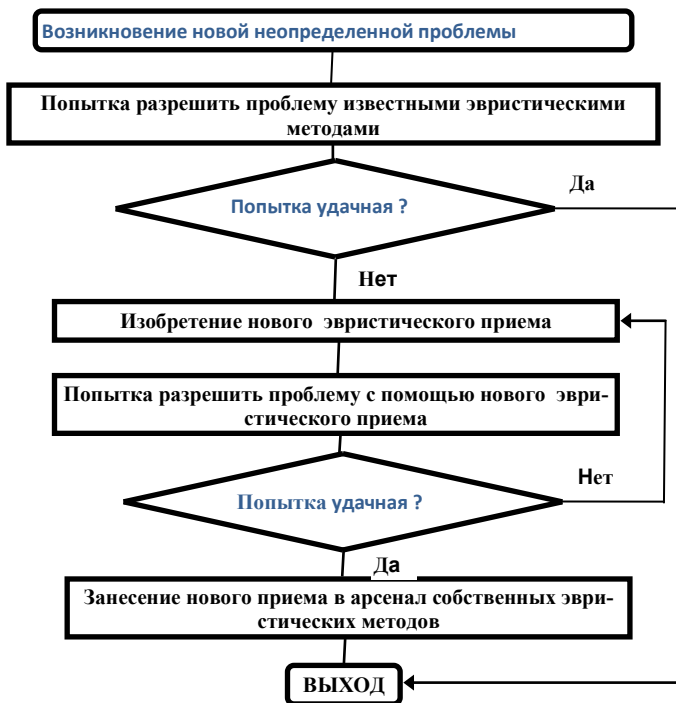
Возникновение новой неопределенной проблемы

Попытка разрешить проблему известными эвристическими методами

Попытка удачная ?

Да

Нет

Изобретение нового эвристического приема

Попытка разрешить проблему с помощью нового эвристического приема

Попытка удачная ?

Нет

Да

Занесение нового приема в арсенал собственных эвристических методов

ВЫХОД